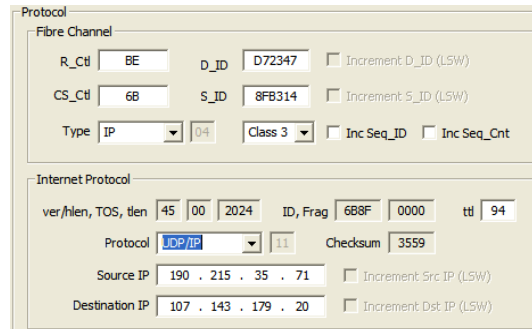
Protocol

Fibre Channel

R_Ctl BE D_ID D72347 Increment D_ID (LSW)

CS_Ctl 6B S_ID 8FB314 Increment S_ID (LSW)

Type IP 04 Class 3 Inc Seq_ID Inc Seq_Cnt

Internet Protocol

ver/hlen, TOS, tlen 45 00 2024 ID, Frag 6B8F 0000 ttl 94

Protocol UDP/IP 11 Checksum 3559

Source IP 190 . 215 . 35 . 71 Increment Src IP (LSW)

Destination IP 107 . 143 . 179 . 20 Increment Dst IP (LSW)